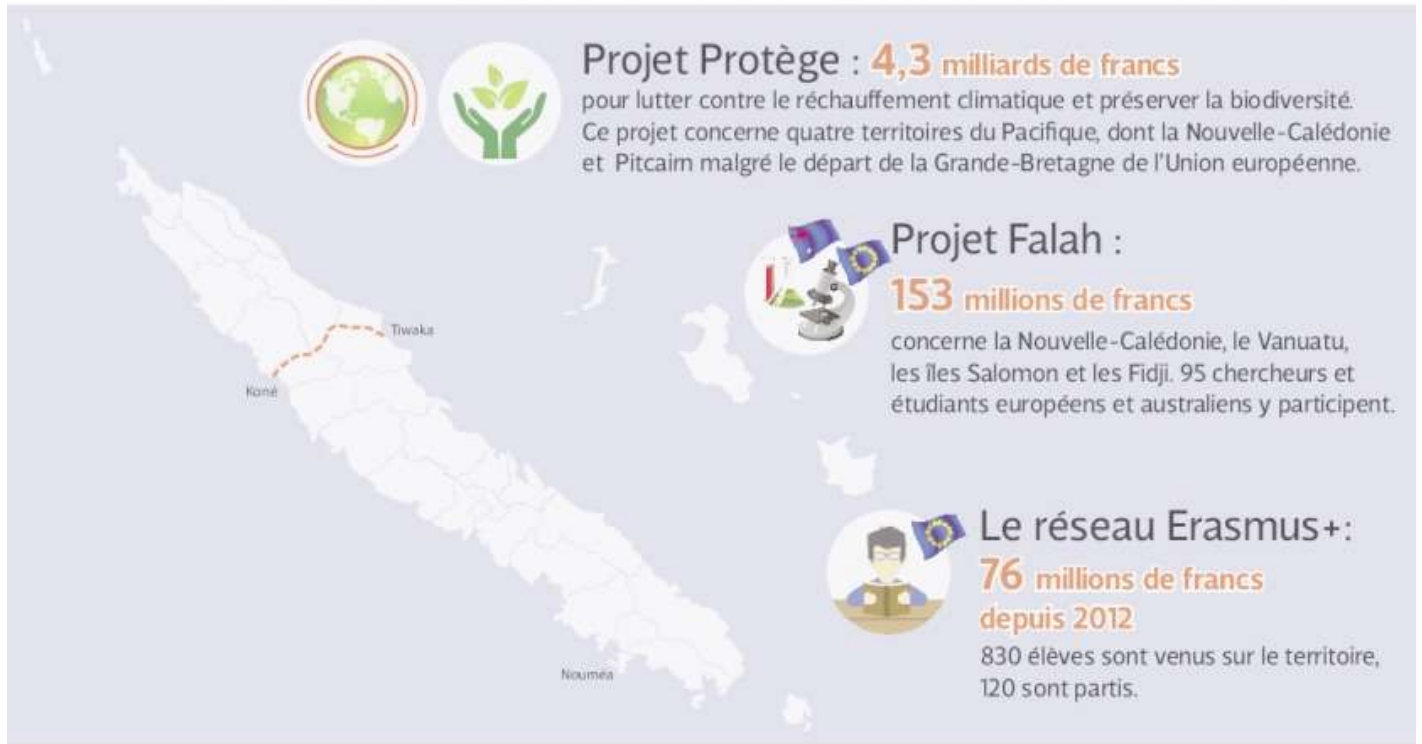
Projet Protège : 4,3 milliards de francs
pour lutter contre le réchauffement climatique et préserver la biodiversité. Ce projet concerne quatre territoires du Pacifique, dont la Nouvelle-Calédonie et Pitcairn malgré le départ de la Grande-Bretagne de l'Union européenne.

Projet Falah :
153 millions de francs
concerne la Nouvelle-Calédonie, le Vanuatu, les îles Salomon et les Fidji. 95 chercheurs et étudiants européens et australiens y participent.

Le réseau Erasmus+:
76 millions de francs
depuis 2012
830 élèves sont venus sur le territoire, 120 sont partis.

Tiwaka
Koné
Nouméa